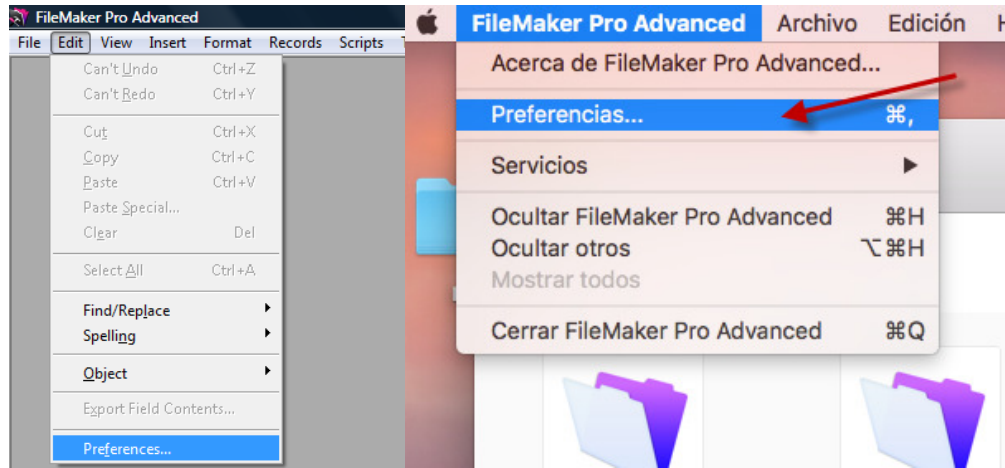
FileMaker Pro Advanced
File Edit View Insert Format Records Scripts
Can't Undo Ctrl+Z
Can't Redo Ctrl+Y
Cut Ctrl+X
Copy Ctrl+C
Paste Ctrl+V
Paste Special...
Clear Del
Select All Ctrl+A
Find/Replace
Spelling
Object
Export Field Contents...
Preferences...

FileMaker Pro Advanced Archivo Edición H
Acerca de FileMaker Pro Advanced...
Preferencias... ⌘,
Servicios
Ocultar FileMaker Pro Advanced ⌘H
Ocultar otros ⌥⌘H
Mostrar todos
Cerrar FileMaker Pro Advanced ⌘Q